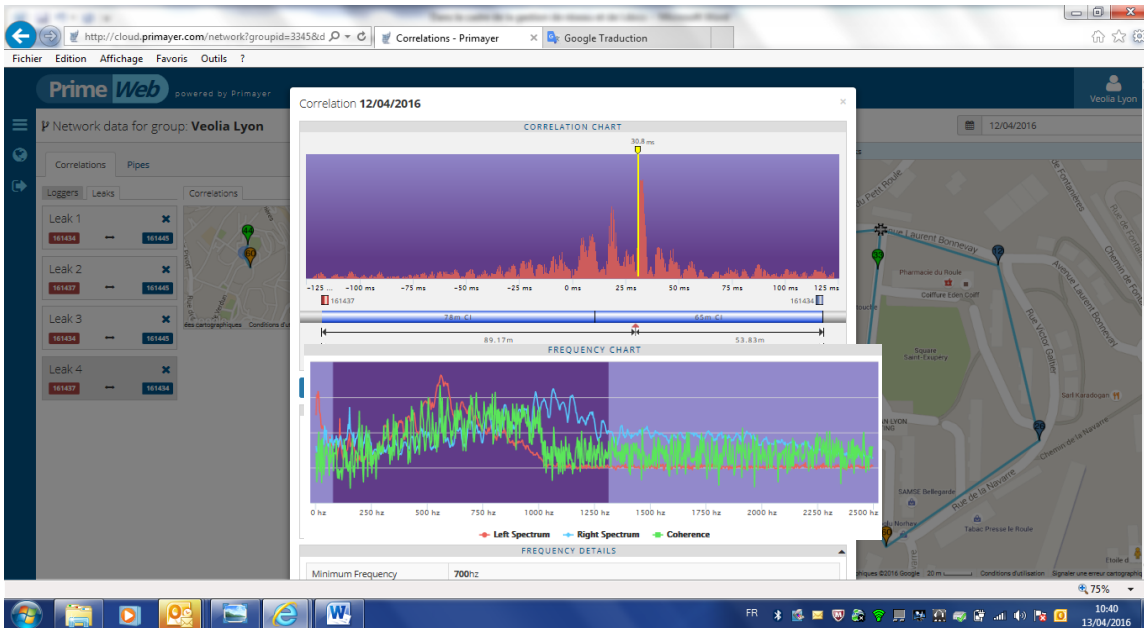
http://cloud.primayer.com/network?groupid=3345&d
Correlations - Primayer
Google Traduction
Fichier Edition Affichage Favoris Outils ?
Prime Web powered by Primayer
Veolia Lyon
Network data for group: Veolia Lyon
12/04/2016
Correlations Pipes
Loggers Leaks
Correlations
Leak 1
161434 — 161445
Leak 2
161437 — 161445
Leak 3
161434 — 161445
Leak 4
161437 — 161434
Correlation 12/04/2016
CORRELATION CHART
30.8 ms
-125 ... -100 ms -75 ms -50 ms -25 ms 0 ms 25 ms 50 ms 75 ms 100 ms 125 ms
161437
161434
78m CI
65m CI
89.17m
53.83m
FREQUENCY CHART
0 hz 250 hz 500 hz 750 hz 1000 hz 1250 hz 1500 hz 1750 hz 2000 hz 2250 hz 2500 hz
Left Spectrum Right Spectrum Coherence
FREQUENCY DETAILS
Minimum Frequency 700hz
Rue Laurent Bonnevay
Pharmacie du Roule
Coiffure Eden Coiff
Avenue Laurent Bonnevay
Rue Victor Dalier
Square Saint-Exupéry
Sarl Karadogan
Chemin de la Navarre
Rue de la Navarre
SAMSE Bellegarde
Tabac Presse le Roule
Étoile d
©2016 Google 20 m Conditions d'utilisation Signaler une erreur cartographique
75%
FR
10:40
13/04/2016